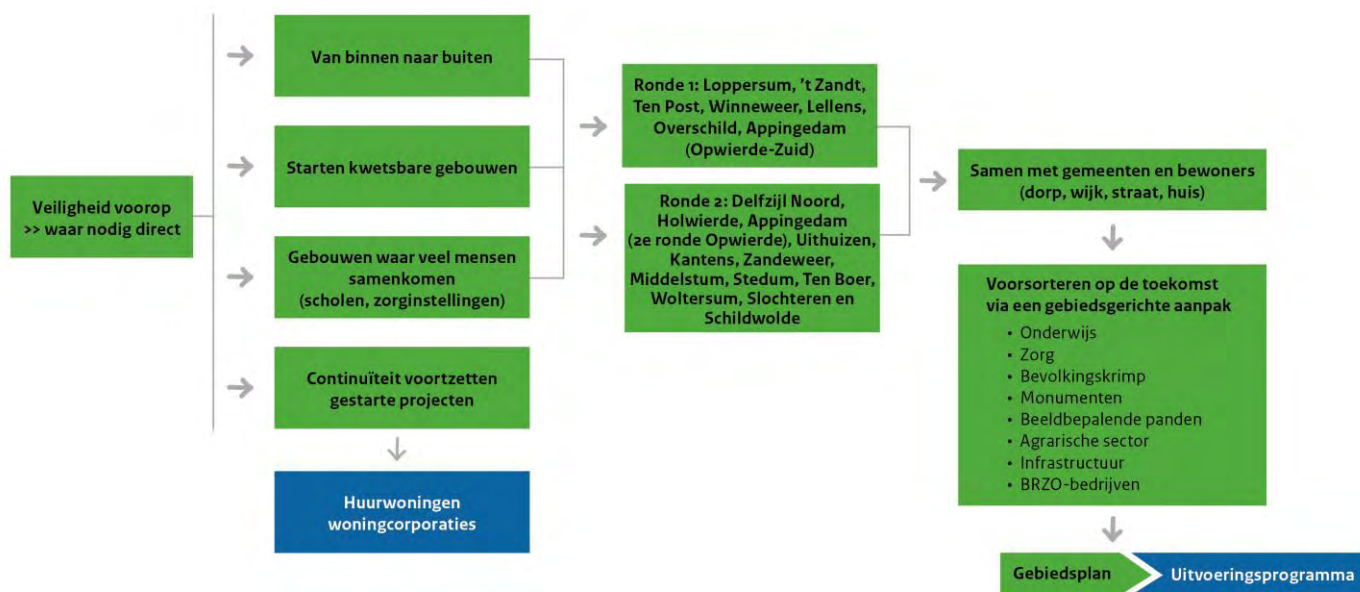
Veiligheid voorop
>> waar nodig direct

Van binnen naar buiten

Starten kwetsbare gebouwen

Gebouwen waar veel mensen samenkomen
(scholen, zorginstellingen)

Continuïteit voortzetten gestarte projecten

Huurwoningen woningcorporaties

Ronde 1: Loppersum, 't Zandt, Ten Post, Winneweer, Lellens, Overschild, Appingedam (Opwierde-Zuid)

Ronde 2: Delfzijl Noord, Holwierde, Appingedam (2e ronde Opwierde), Uithuizen, Kantens, Zandeweer, Middelstum, Stedum, Ten Boer, Woltersum, Slochteren en Schildwolde

Samen met gemeenten en bewoners
(dorp, wijk, straat, huis)

Voorsorteren op de toekomst via een gebiedsgerichte aanpak
• Onderwijs
• Zorg
• Bevolkingskrimp
• Monumenten
• Beeldbepalende panden
• Agrarische sector
• Infrastructuur
• BRZO-bedrijven

Gebiedsplan

Uitvoeringsprogramma